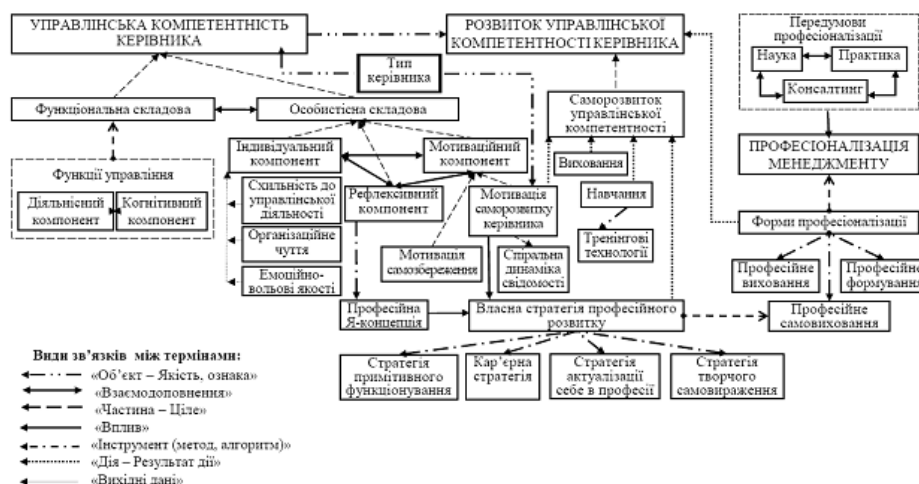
УПРАВЛІНСЬКА КОМПЕТЕНТНІСТЬ КЕРІВНИКА

РОЗВИТОК УПРАВЛІНСЬКОЇ КОМПЕТЕНТНОСТІ КЕРІВНИКА

Передумови професіоналізації

Наука

Практика

Консалтинг

Тип керівника

Функціональна складова

Особистісна складова

Саморозвиток управлінської компетентності

ПРОФЕСІОНАЛІЗАЦІЯ МЕНЕДЖМЕНТУ

Функції управління

Діяльнісний компонент

Когнітивний компонент

Індивідуальний компонент

Мотиваційний компонент

Схильність до управлінської діяльності

Організаційне чуття

Емоційно-вольові якості

Рефлексивний компонент

Мотивація саморозвитку керівника

Виховання

Навчання

Тренінгові технології

Мотивація самозбереження

Спіральна динаміка свідомості

Форми професіоналізації

Професійне виховання

Професійне формування

Професійне самовиховання

Професійна Я-концепція

Власна стратегія професійного розвитку

Стратегія примітивного функціонування

Кар'єрна стратегія

Стратегія актуалізації себе в професії

Стратегія творчого самовираження

Види зв'язків між термінами:

«Об'єкт – Якість, ознака»

«Взаємодоповнення»

«Частина – Ціле»

«Вплив»

«Інструмент (метод, алгоритм)»

«Дія – Результат дії»

«Вихідні дані»